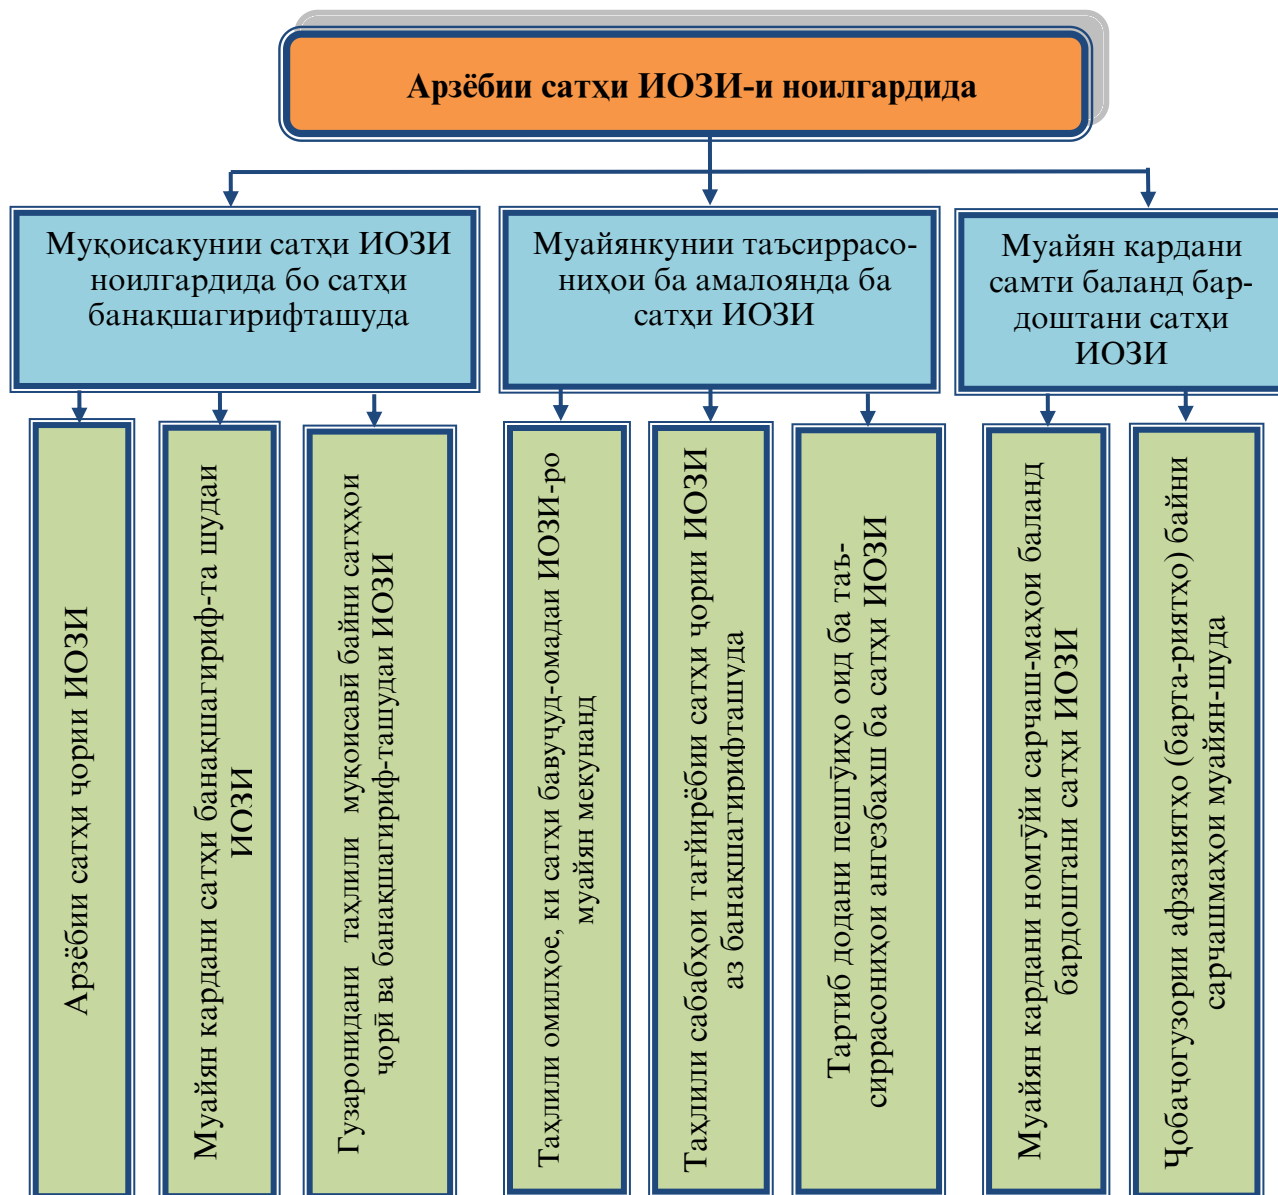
Арзёбии сатҳи ИОЗИ-и ноилгардида

Муқоисакунии сатҳи ИОЗИ ноилгардида бо сатҳи банақшагирифташуда

Муайянкунии таъсиррасониҳои ба амалоянда ба сатҳи ИОЗИ

Муайян кардани самти баланд бардоштани сатҳи ИОЗИ

Арзёбии сатҳи ҷории ИОЗИ

Муайян кардани сатҳи банақшагириф-та шудаи ИОЗИ

Гузаронидани таҳлили муқоисавӣ байни сатҳҳои ҷорӣ ва банақшагириф-ташудаи ИОЗИ

Таҳлили омилҳое, ки сатҳи бавуҷуд-омадаи ИОЗИ-ро муайян мекунанд

Таҳлили сабабҳои тағйирёбии сатҳи ҷории ИОЗИ аз банақшагирифташуда

Тартиб додани пешгӯиҳо оид ба таъсиррасониҳои ангезбахш ба сатҳи ИОЗИ

Муайян кардани номгӯйи сарчаш-маҳои баланд бардоштани сатҳи ИОЗИ

Ҷобаҷогузории афзалиятҳо (барта-риятҳо) байни сарчашмаҳои муайян-шуда